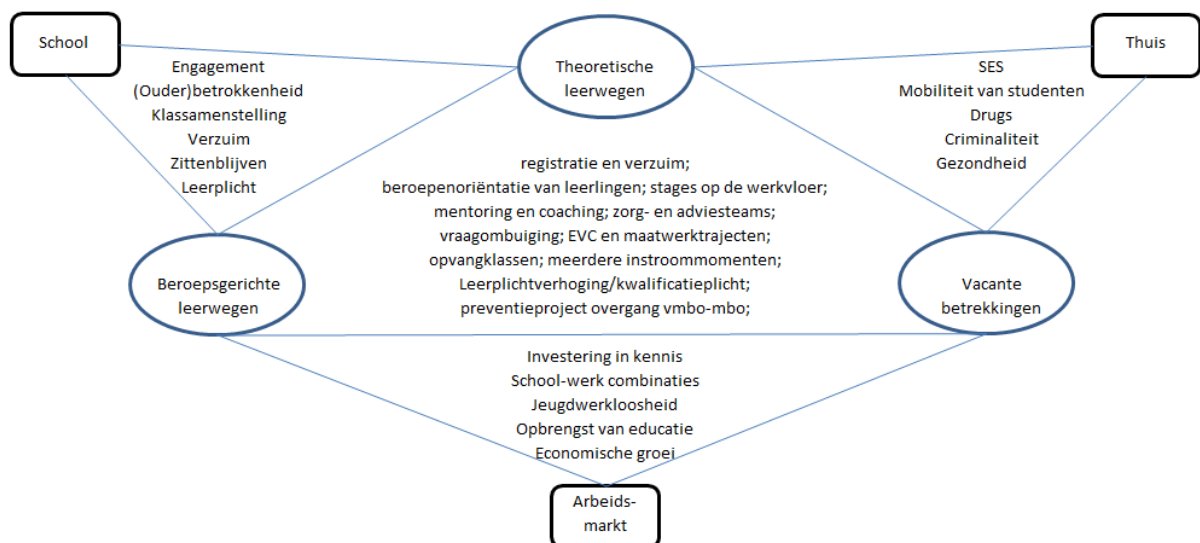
School

Theoretische leerwegen

Thuis

Engagement
(Ouder)betrokkenheid
Klassamenstelling
Verzuim
Zittenblijven
Leerplicht

SES
Mobiliteit van studenten
Drugs
Criminaliteit
Gezondheid

registratie en verzuim;
beroepenoriëntatie van leerlingen; stages op de werkvloer;
mentoring en coaching; zorg- en adviesteams;
vraagombuiging; EVC en maatwerktrajecten;
opvangklassen; meerdere instroommomenten;
Leerplichtverhoging/kwalificatieplicht;
preventieproject overgang vmbo-mbo;

Beroepsgerichte leerwegen

Vacante betrekkingen

Investering in kennis
School-werk combinaties
Jeugdwerkloosheid
Opbrengst van educatie
Economische groei

Arbeids-markt